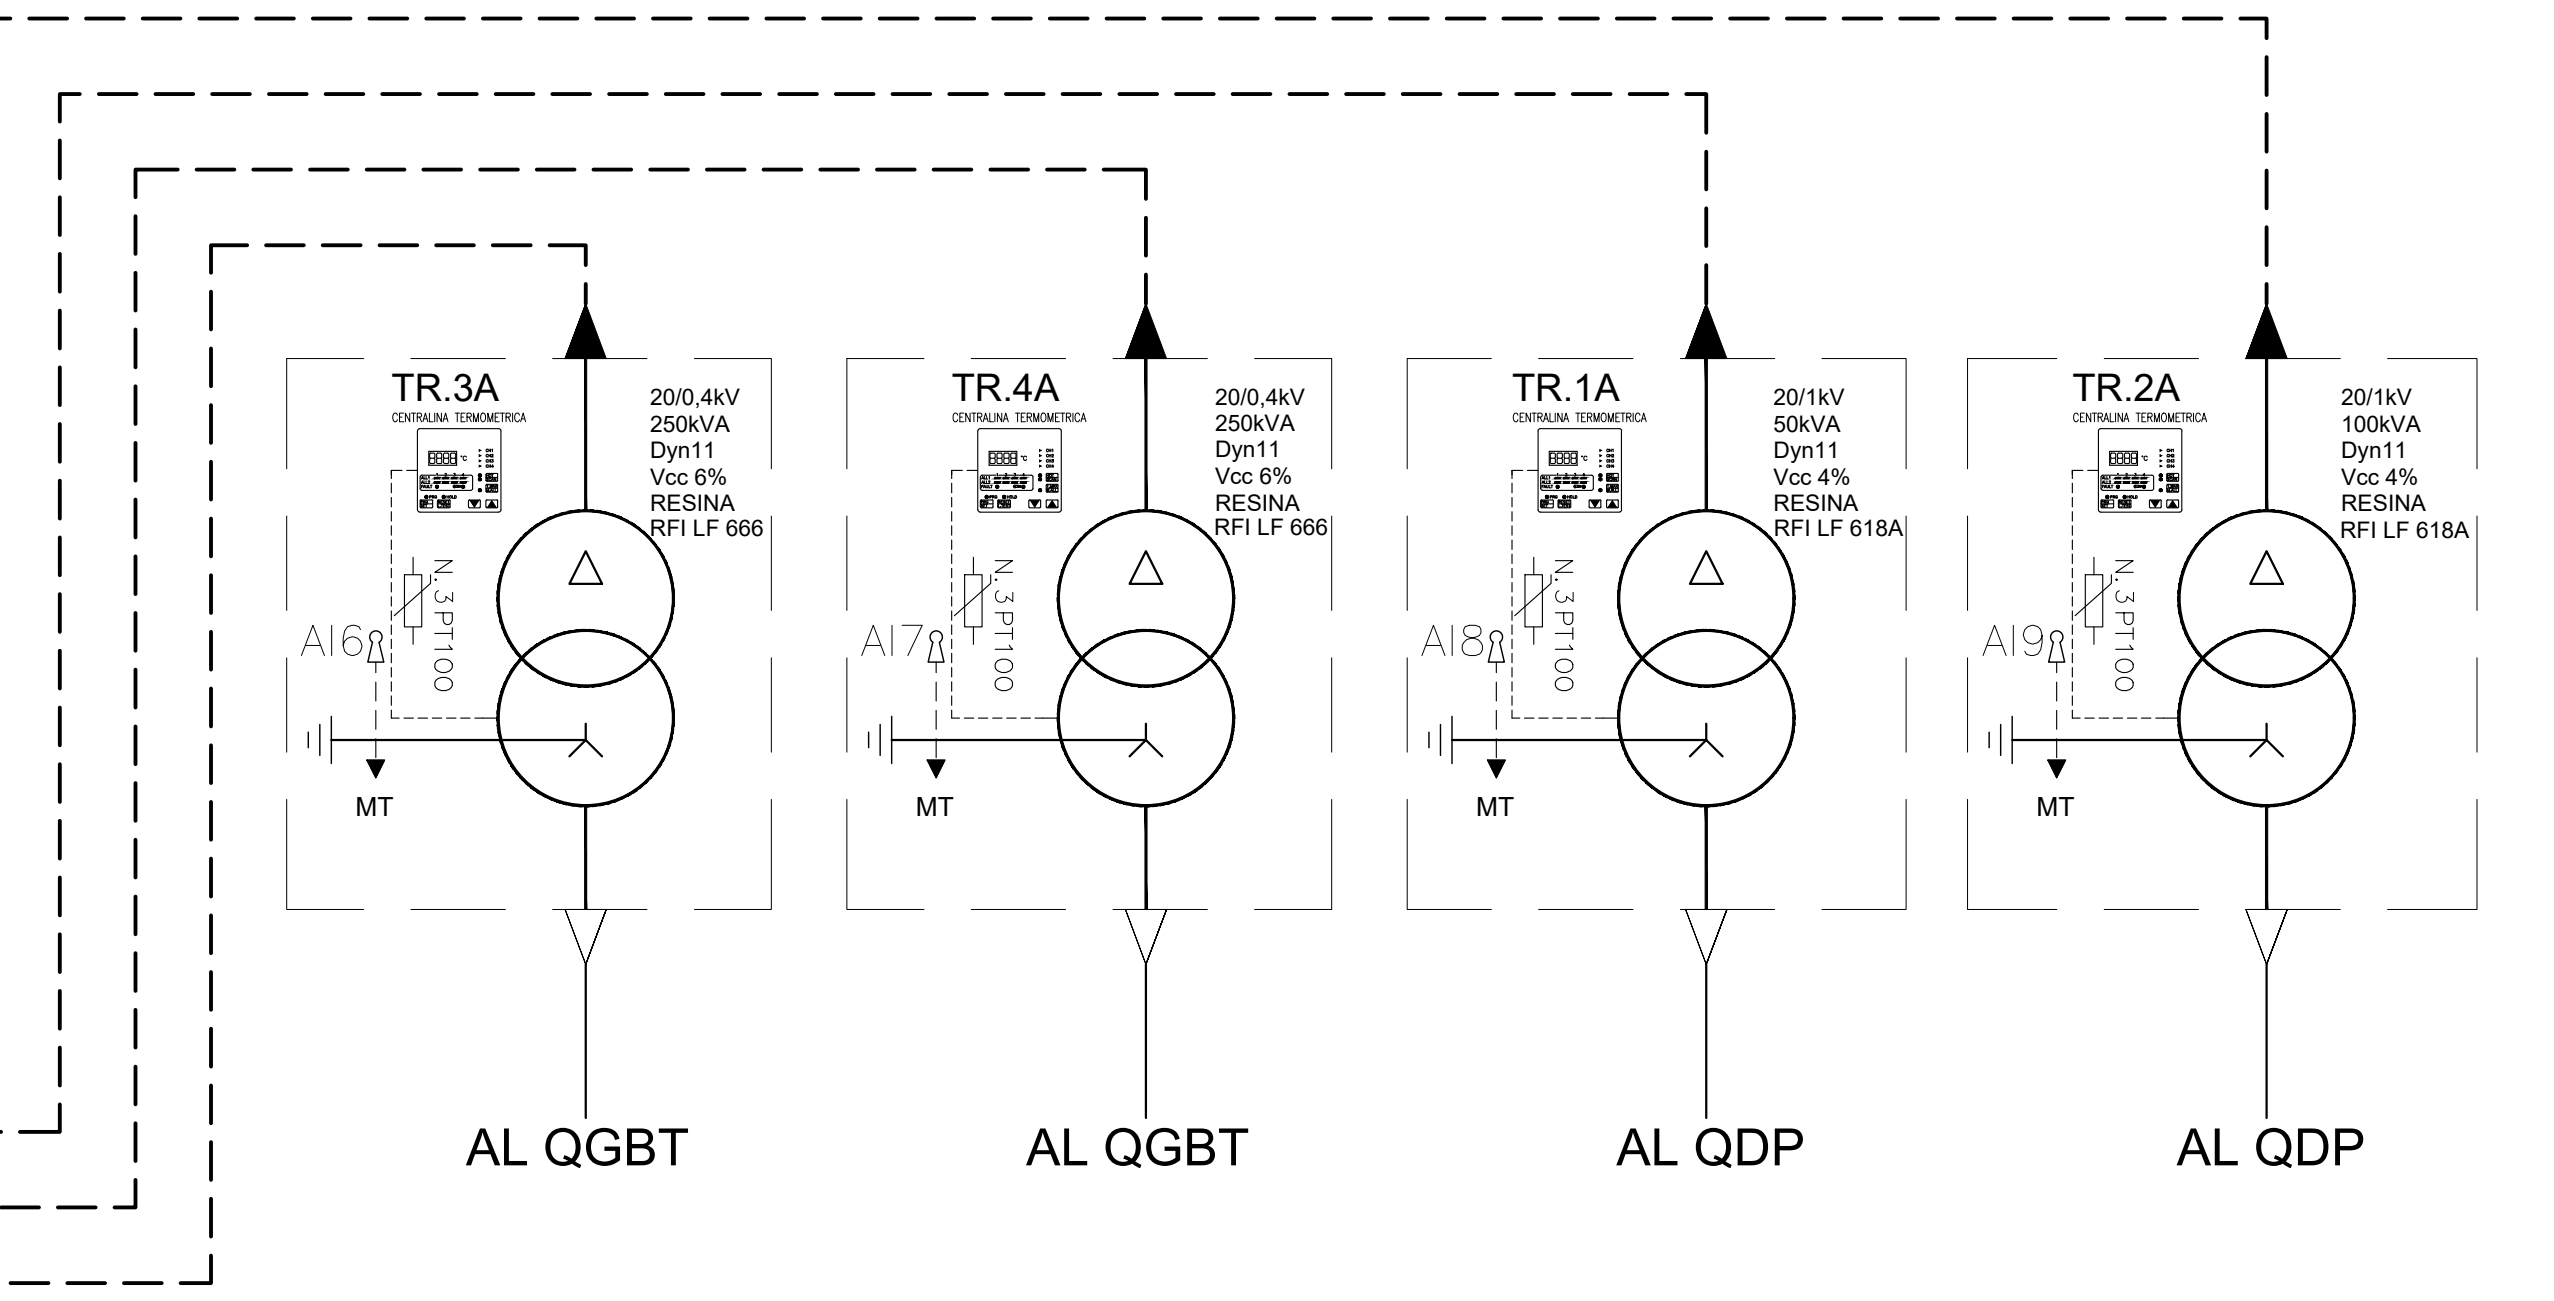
TR.3A
CENTRALINA TERMOMETRICA
20/0,4kV
250kVA
Dyn11
Vcc 6%
RESINA
RFI LF 666
N.3PT100
AI6
MT
AL QGBT

TR.4A
CENTRALINA TERMOMETRICA
20/0,4kV
250kVA
Dyn11
Vcc 6%
RESINA
RFI LF 666
N.3PT100
AI7
MT
AL QGBT

TR.1A
CENTRALINA TERMOMETRICA
20/1kV
50kVA
Dyn11
Vcc 4%
RESINA
RFI LF 618A
N.3PT100
AI8
MT
AL QDP

TR.2A
CENTRALINA TERMOMETRICA
20/1kV
100kVA
Dyn11
Vcc 4%
RESINA
RFI LF 618A
N.3PT100
AI9
MT
AL QDP